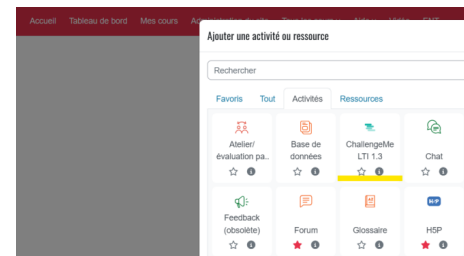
Accueil Tableau de bord Mes cours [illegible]

Ajouter une activité ou ressource

Rechercher

Favoris Tout Activités Ressources

Atelier/ évaluation pa...

Base de données

ChallengeMe LTI 1.3

Chat

Feedback (obsolète)

Forum

Glossaire

H-P

H5P